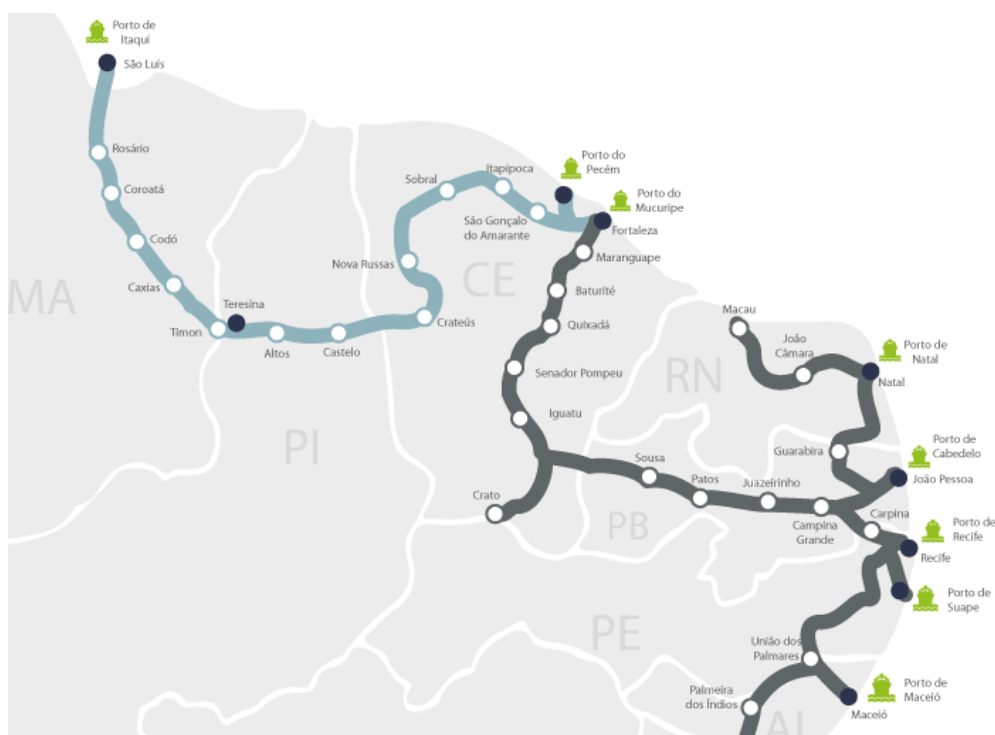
Porto de Itaqui
São Luís
Rosário
Coroatá
Codó
Caxias
Timon
Teresina
Altos
Castelo
Crateús
Nova Russas
Sobral
Itapipoca
São Gonçalo do Amarante
Porto do Pecém
Porto do Mucuripe
Fortaleza
Maranguape
Baturité
Quixadá
Senador Pompeu
Iguatu
Crato
MA
PI
CE
RN
PB
PE
AL
Macau
João Câmara
Porto de Natal
Natal
Porto de Cabedelo
Guarabira
João Pessoa
Sousa
Patos
Juazeirinho
Campina Grande
Carpina
Porto de Recife
Recife
Porto de Suape
União dos Palmares
Palmeira dos Índios
Porto de Maceió
Maceió